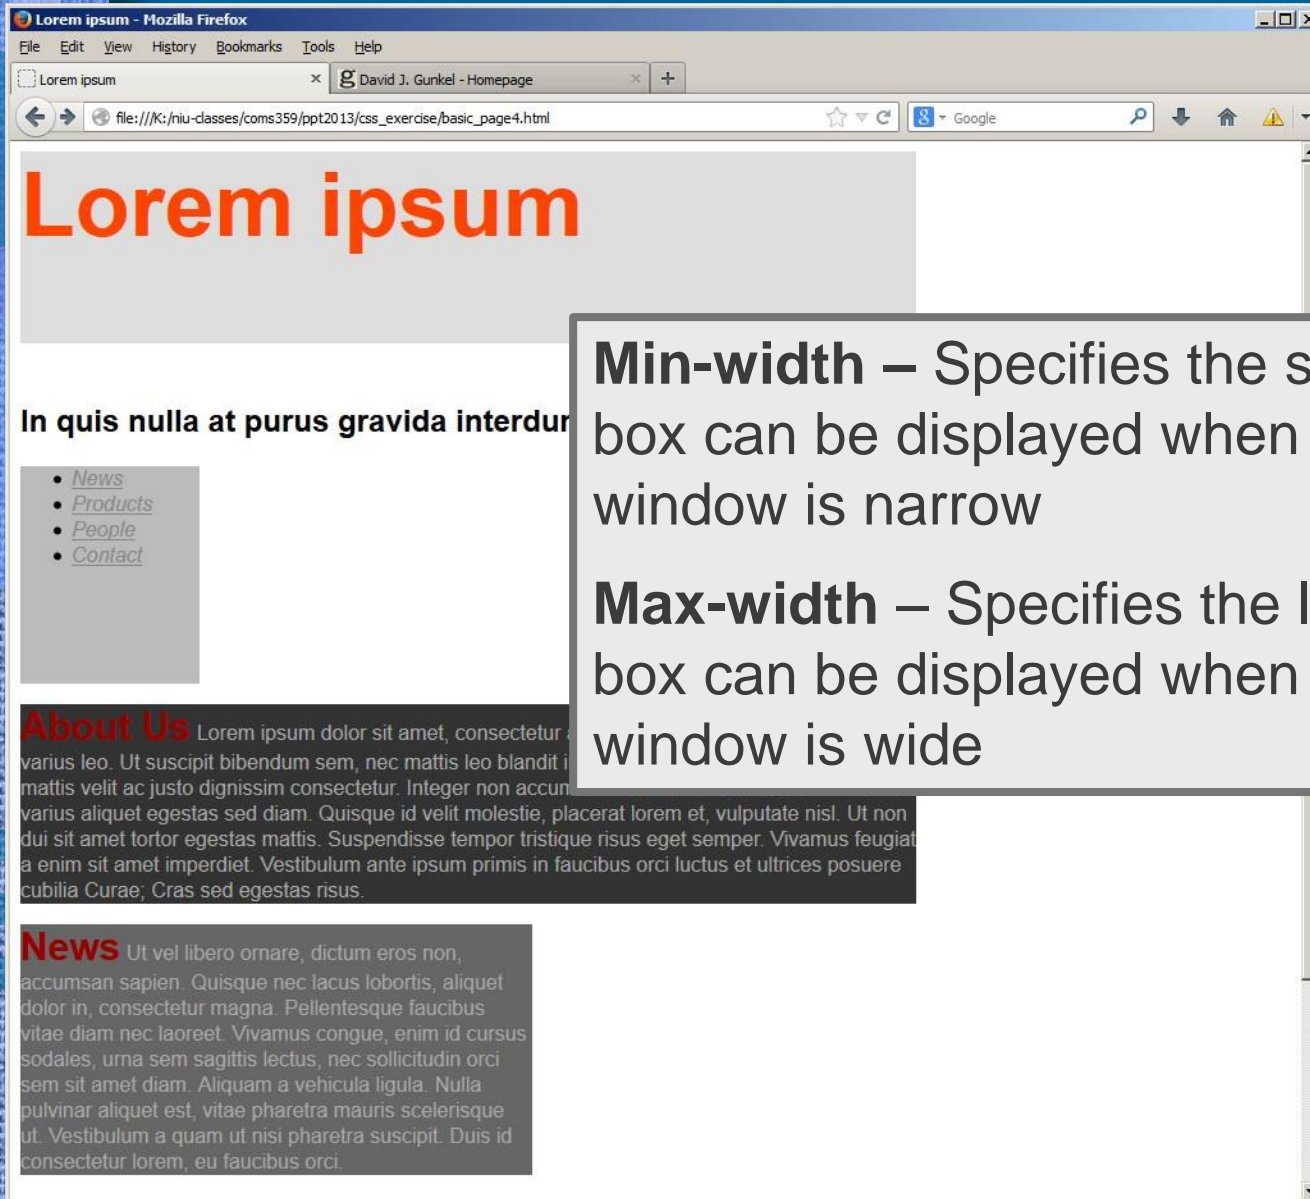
Lorem ipsum - Mozilla Firefox

File Edit View History Bookmarks Tools Help

Lorem ipsum ×
David J. Gunkel - Homepage ×
+

file:///K:/niu-classes/coms359/ppt2013/css_exercise/basic_page4.html

Google

Lorem ipsum

In quis nulla at purus gravida interdur

- News
- Products
- People
- Contact

About Us Lorem ipsum dolor sit amet, consectetur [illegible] varius leo. Ut suscipit bibendum sem, nec mattis leo blandit i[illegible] mattis velit ac justo dignissim consectetur. Integer non accum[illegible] varius aliquet egestas sed diam. Quisque id velit molestie, placerat lorem et, vulputate nisl. Ut non dui sit amet tortor egestas mattis. Suspendisse tempor tristique risus eget semper. Vivamus feugiat a enim sit amet imperdiet. Vestibulum ante ipsum primis in faucibus orci luctus et ultrices posuere cubilia Curae; Cras sed egestas risus.

News Ut vel libero ornare, dictum eros non, accumsan sapien. Quisque nec lacus lobortis, aliquet dolor in, consectetur magna. Pellentesque faucibus vitae diam nec laoreet. Vivamus congue, enim id cursus sodales, urna sem sagittis lectus, nec sollicitudin orci sem sit amet diam. Aliquam a vehicula ligula. Nulla pulvinar aliquet est, vitae pharetra mauris scelerisque ut. Vestibulum a quam ut nisi pharetra suscipit. Duis id consectetur lorem, eu faucibus orci.

Min-width – Specifies the s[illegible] box can be displayed when window is narrow

Max-width – Specifies the l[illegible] box can be displayed when window is wide